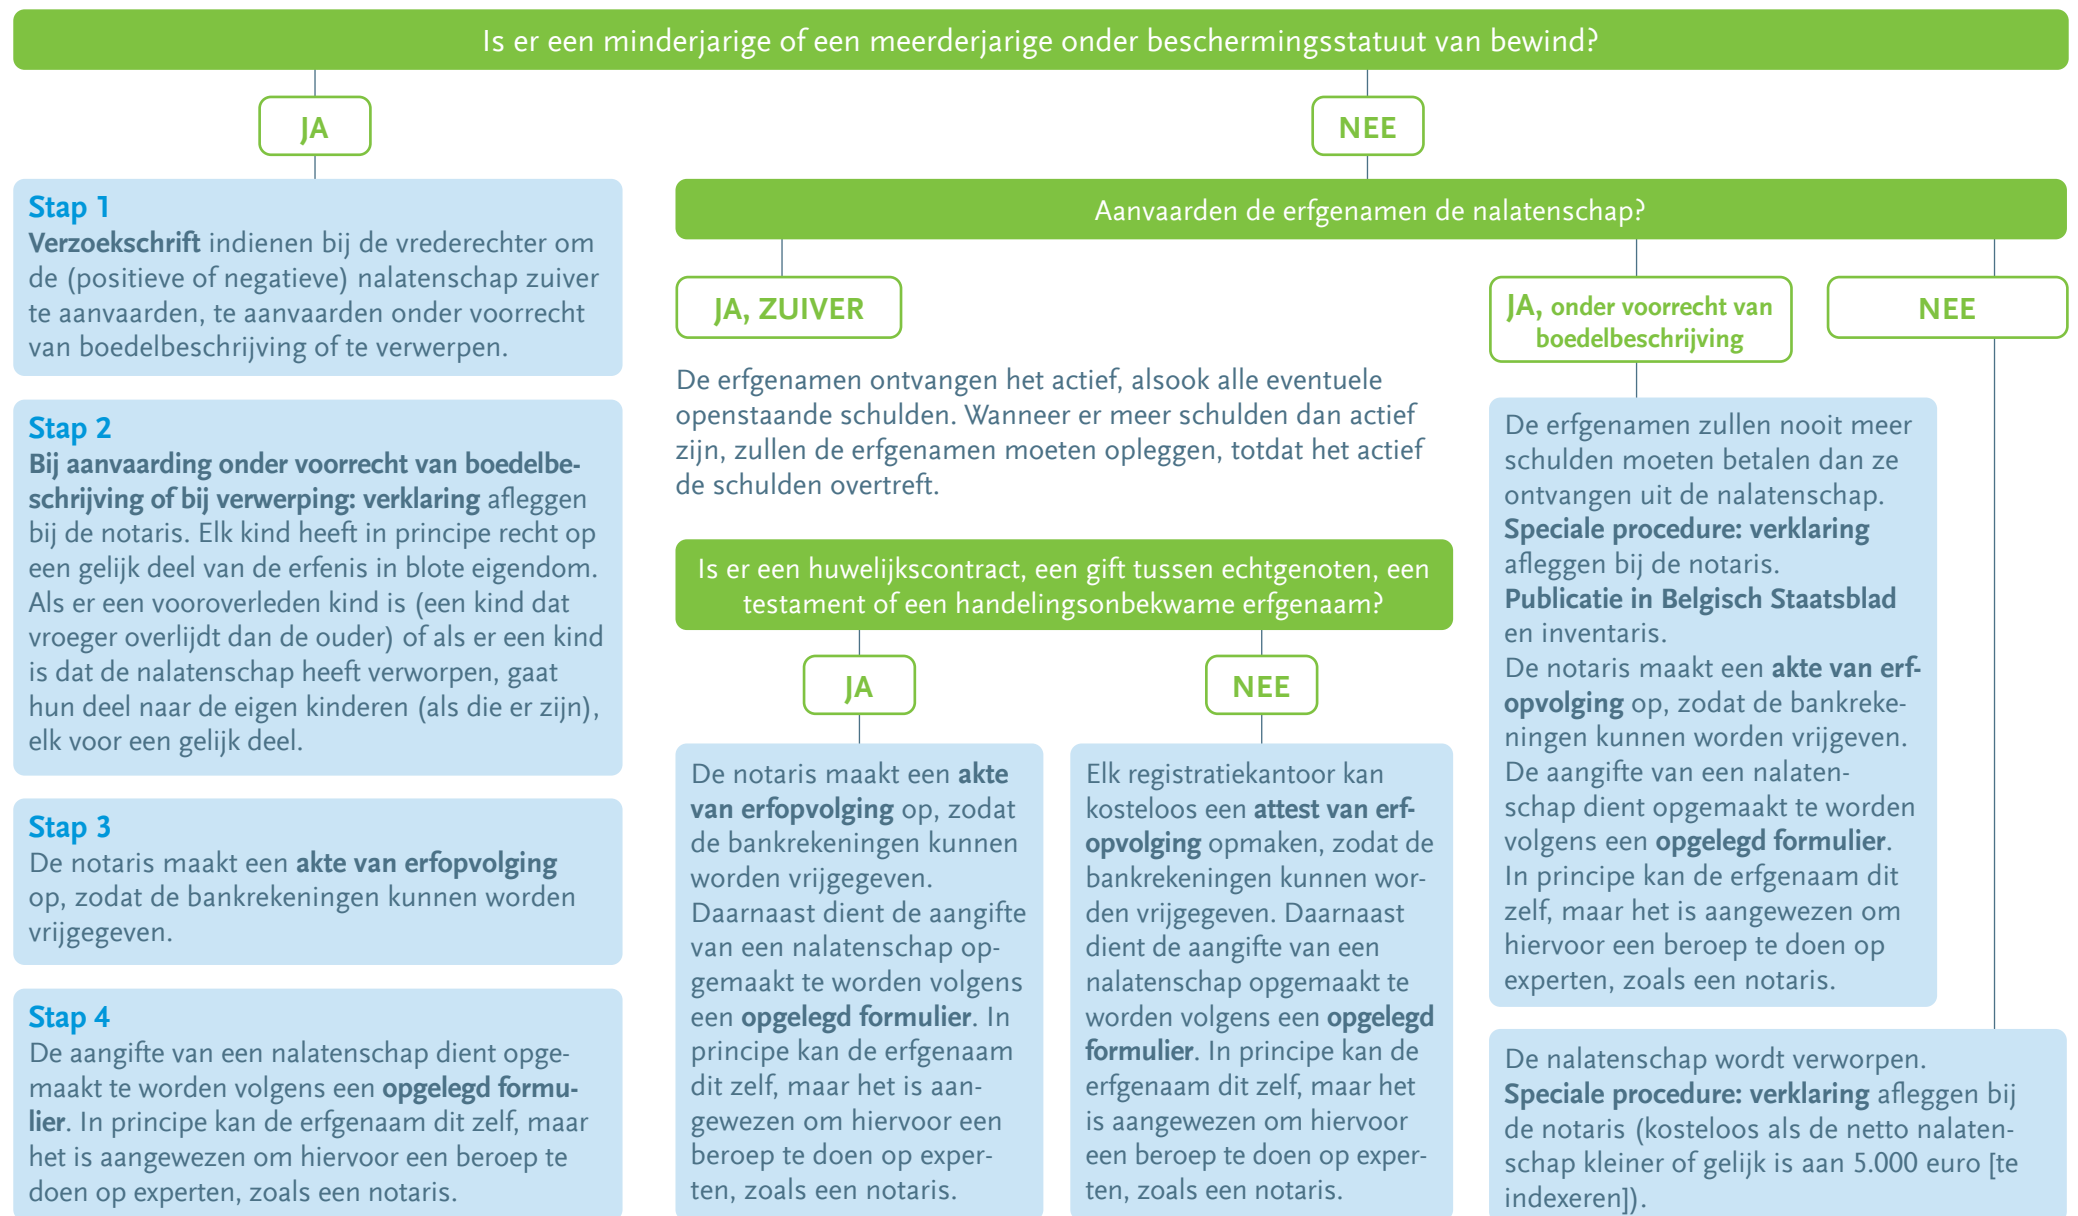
Is er een minderjarige of een meerderjarige onder beschermingsstatuut van bewind?

JA

Stap 1
Verzoekschrift indienen bij de vrederechter om de (positieve of negatieve) nalatenschap zuiver te aanvaarden, te aanvaarden onder voorrecht van boedelbeschrijving of te verwerpen.

Stap 2
Bij aanvaarding onder voorrecht van boedelbeschrijving of bij verwerping: verklaring afleggen bij de notaris. Elk kind heeft in principe recht op een gelijk deel van de erfenis in blote eigendom. Als er een vooroverleden kind is (een kind dat vroeger overlijdt dan de ouder) of als er een kind is dat de nalatenschap heeft verworpen, gaat hun deel naar de eigen kinderen (als die er zijn), elk voor een gelijk deel.

Stap 3
De notaris maakt een akte van erfopvolging op, zodat de bankrekeningen kunnen worden vrijgegeven.

Stap 4
De aangifte van een nalatenschap dient opgemaakt te worden volgens een opgelegd formulier. In principe kan de erfgenaam dit zelf, maar het is aangewezen om hiervoor een beroep te doen op experten, zoals een notaris.

NEE

Aanvaarden de erfgenamen de nalatenschap?

JA, ZUIVER

De erfgenamen ontvangen het actief, alsook alle eventuele openstaande schulden. Wanneer er meer schulden dan actief zijn, zullen de erfgenamen moeten opleggen, totdat het actief de schulden overtreft.

Is er een huwelijkscontract, een gift tussen echtgenoten, een testament of een handelingsonbekwame erfgenaam?

JA

De notaris maakt een akte van erfopvolging op, zodat de bankrekeningen kunnen worden vrijgegeven. Daarnaast dient de aangifte van een nalatenschap opgemaakt te worden volgens een opgelegd formulier. In principe kan de erfgenaam dit zelf, maar het is aangewezen om hiervoor een beroep te doen op experten, zoals een notaris.

NEE

Elk registratiekantoor kan kosteloos een attest van erfopvolging opmaken, zodat de bankrekeningen kunnen worden vrijgegeven. Daarnaast dient de aangifte van een nalatenschap opgemaakt te worden volgens een opgelegd formulier. In principe kan de erfgenaam dit zelf, maar het is aangewezen om hiervoor een beroep te doen op experten, zoals een notaris.

JA, onder voorrecht van boedelbeschrijving

De erfgenamen zullen nooit meer schulden moeten betalen dan ze ontvangen uit de nalatenschap.
Speciale procedure: verklaring afleggen bij de notaris.
Publicatie in Belgisch Staatsblad en inventaris.
De notaris maakt een akte van erfopvolging op, zodat de bankrekeningen kunnen worden vrijgeven.
De aangifte van een nalatenschap dient opgemaakt te worden volgens een opgelegd formulier.
In principe kan de erfgenaam dit zelf, maar het is aangewezen om hiervoor een beroep te doen op experten, zoals een notaris.

NEE

De nalatenschap wordt verworpen.
Speciale procedure: verklaring afleggen bij de notaris (kosteloos als de netto nalatenschap kleiner of gelijk is aan 5.000 euro [te indexeren]).